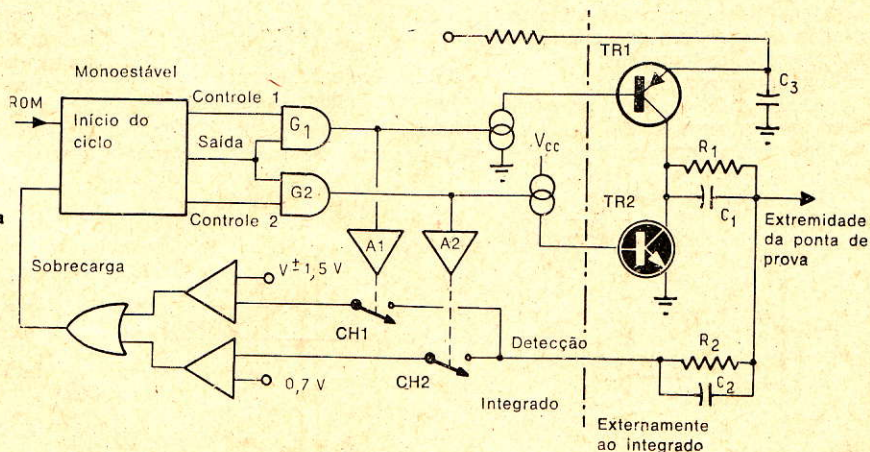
Monoestável

ROM

Início do ciclo

Controle 1

Saída

Controle 2

$G_1$

G2

$V_{cc}$

TR1

$C_3$

$R_1$

$C_1$

TR2

Extremidade da ponta de prova

A1

A2

Sobrecarga

$V^{\pm}1,5$ V

0,7 V

CH1

CH2

Detecção

$R_2$

$C_2$

Integrado

Externamente ao integrado

a